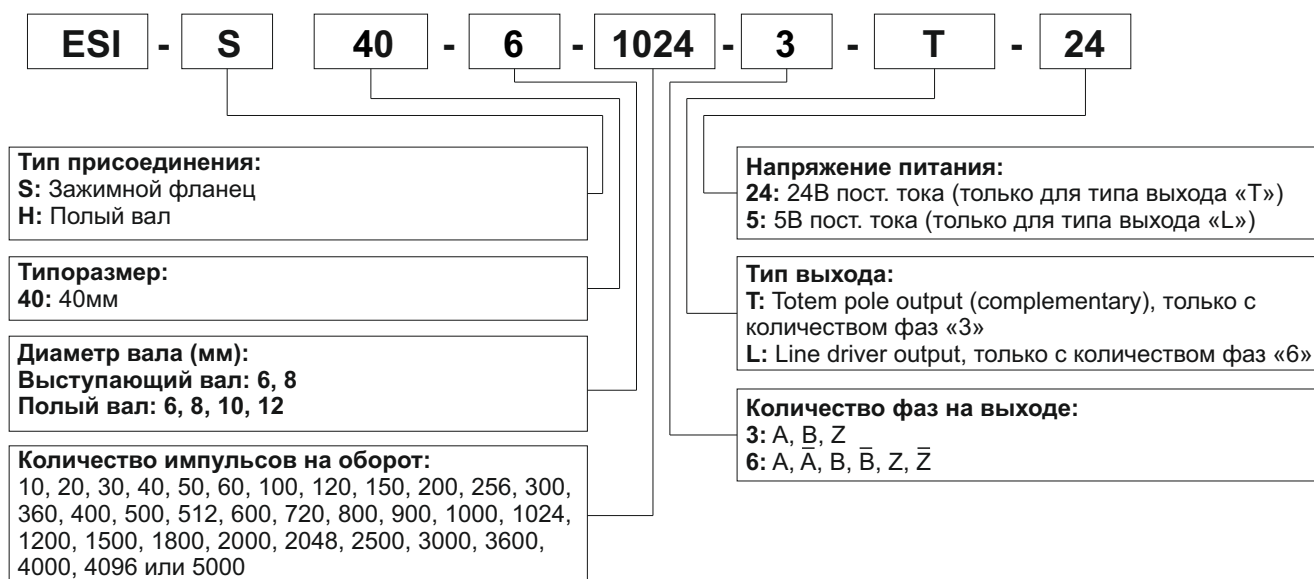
ESI - S 40 - 6 - 1024 - 3 - T - 24

**Тип присоединения:**
**S:** Зажимной фланец
**H:** Полый вал

**Типоразмер:**
**40:** 40мм

**Диаметр вала (мм):**
**Выступающий вал: 6, 8**
**Полый вал: 6, 8, 10, 12**

**Количество импульсов на оборот:**
10, 20, 30, 40, 50, 60, 100, 120, 150, 200, 256, 300, 360, 400, 500, 512, 600, 720, 800, 900, 1000, 1024, 1200, 1500, 1800, 2000, 2048, 2500, 3000, 3600, 4000, 4096 или 5000

**Напряжение питания:**
**24:** 24В пост. тока (только для типа выхода «T»)
**5:** 5В пост. тока (только для типа выхода «L»)

**Тип выхода:**
**T:** Totem pole output (complementary), только с количеством фаз «3»
**L:** Line driver output, только с количеством фаз «6»

**Количество фаз на выходе:**
**3:** A, B, Z
**6:** A, $\overline{A}$, B, $\overline{B}$, Z, $\overline{Z}$